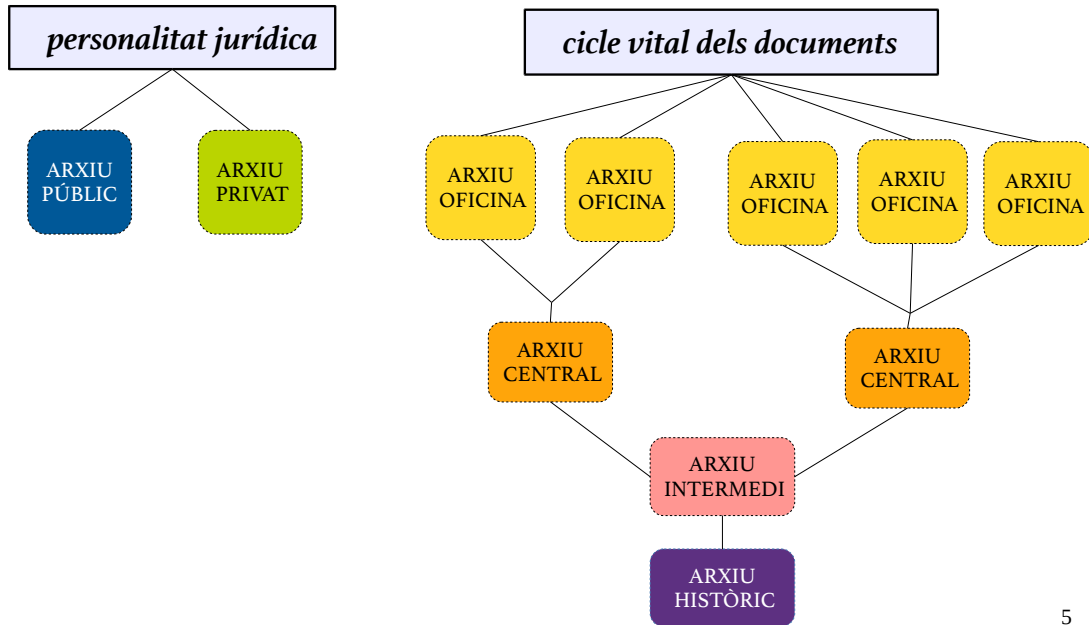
personalitat jurídica

ARXIU PÚBLIC

ARXIU PRIVAT

cicle vital dels documents

ARXIU OFICINA

ARXIU OFICINA

ARXIU OFICINA

ARXIU OFICINA

ARXIU OFICINA

ARXIU CENTRAL

ARXIU CENTRAL

ARXIU INTERMEDI

ARXIU HISTÒRIC

5